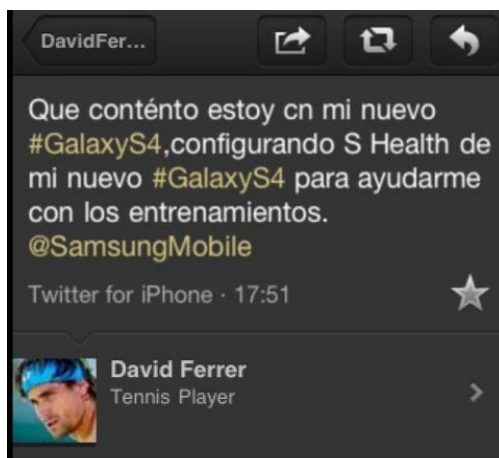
DavidFer...

Que conténto estoy cn mi nuevo #GalaxyS4,configurando S Health de mi nuevo #GalaxyS4 para ayudarme con los entrenamientos. @SamsungMobile

Twitter for iPhone · 17:51

David Ferrer
Tennis Player